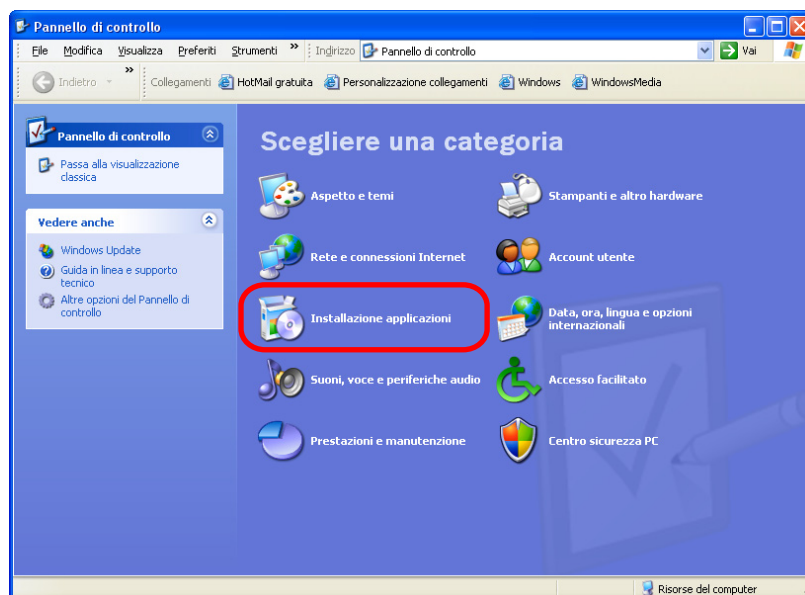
Pannello di controllo

File Modifica Visualizza Preferiti Strumenti » Indirizzo Pannello di controllo Vai

Indietro » Collegamenti HotMail gratuita Personalizzazione collegamenti Windows WindowsMedia

Pannello di controllo

Passa alla visualizzazione classica

Vedere anche

Windows Update

Guida in linea e supporto tecnico

Altre opzioni del Pannello di controllo

Scegliere una categoria

Aspetto e temi

Stampanti e altro hardware

Rete e connessioni Internet

Account utente

Installazione applicazioni

Data, ora, lingua e opzioni internazionali

Suoni, voce e periferiche audio

Accesso facilitato

Prestazioni e manutenzione

Centro sicurezza PC

Risorse del computer